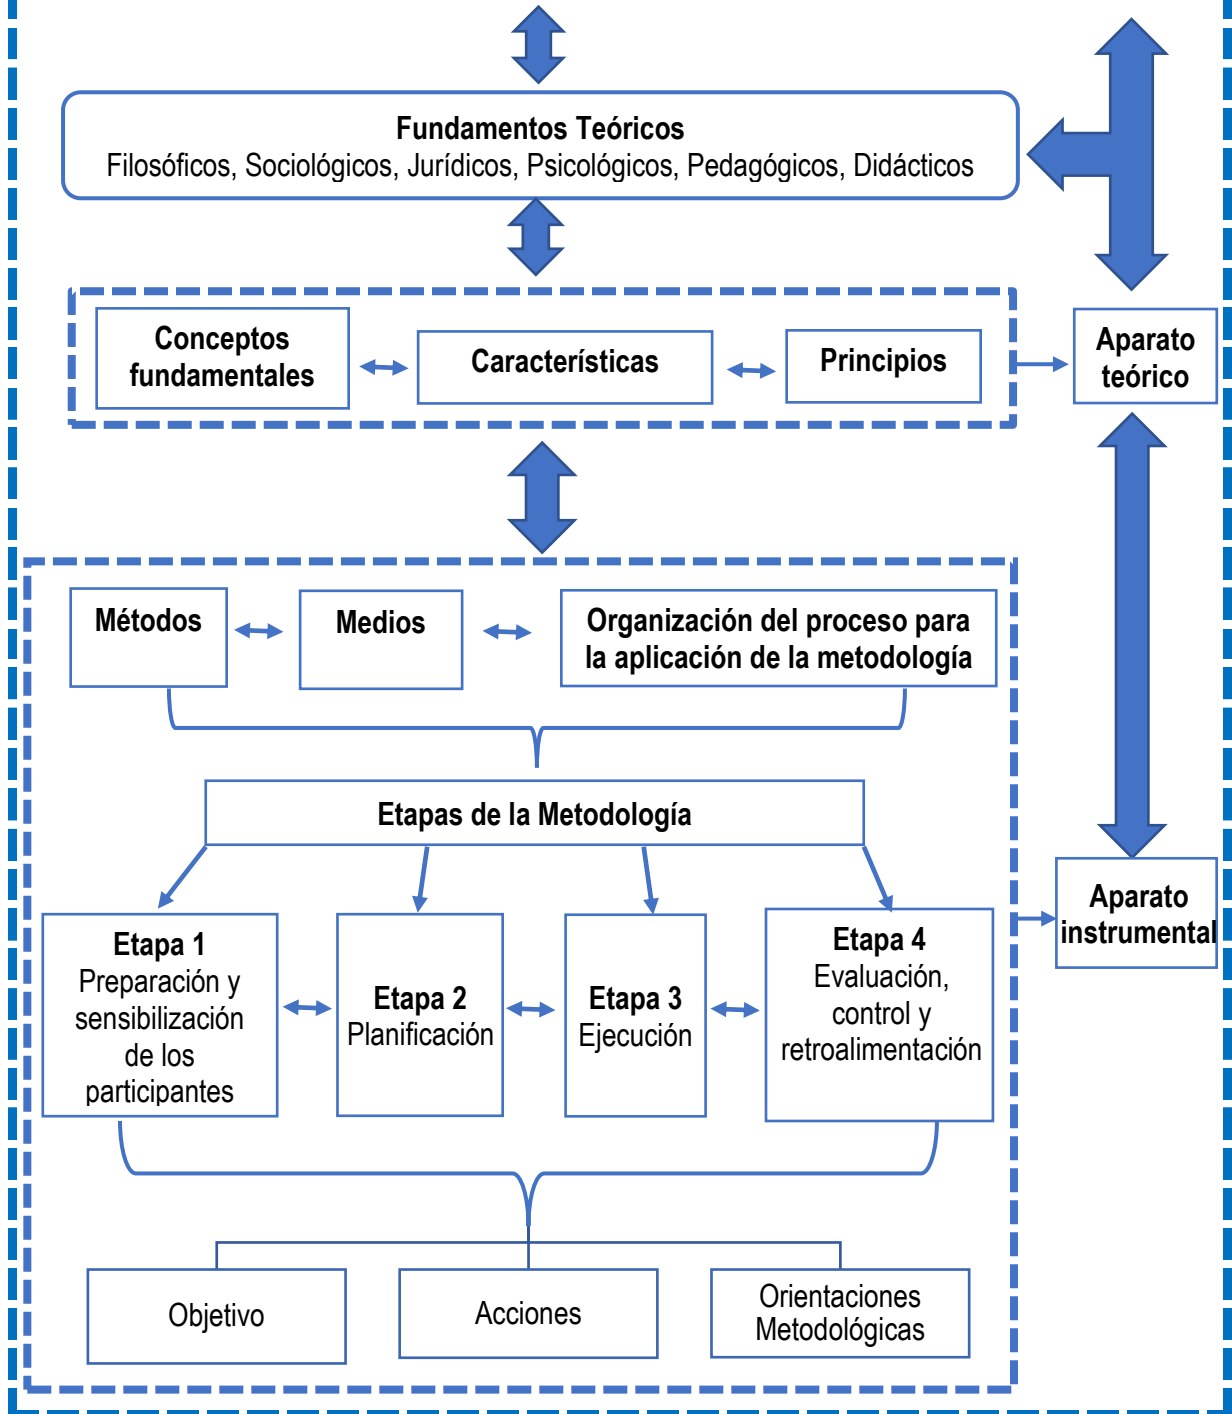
Fundamentos Teóricos
Filosóficos, Sociológicos, Jurídicos, Psicológicos, Pedagógicos, Didácticos

Conceptos fundamentales

Características

Principios

Aparato teórico

Métodos

Medios

Organización del proceso para la aplicación de la metodología

Etapas de la Metodología

Aparato instrumental

Etapa 1
Preparación y sensibilización de los participantes

Etapa 2
Planificación

Etapa 3
Ejecución

Etapa 4
Evaluación, control y retroalimentación

Objetivo

Acciones

Orientaciones Metodológicas